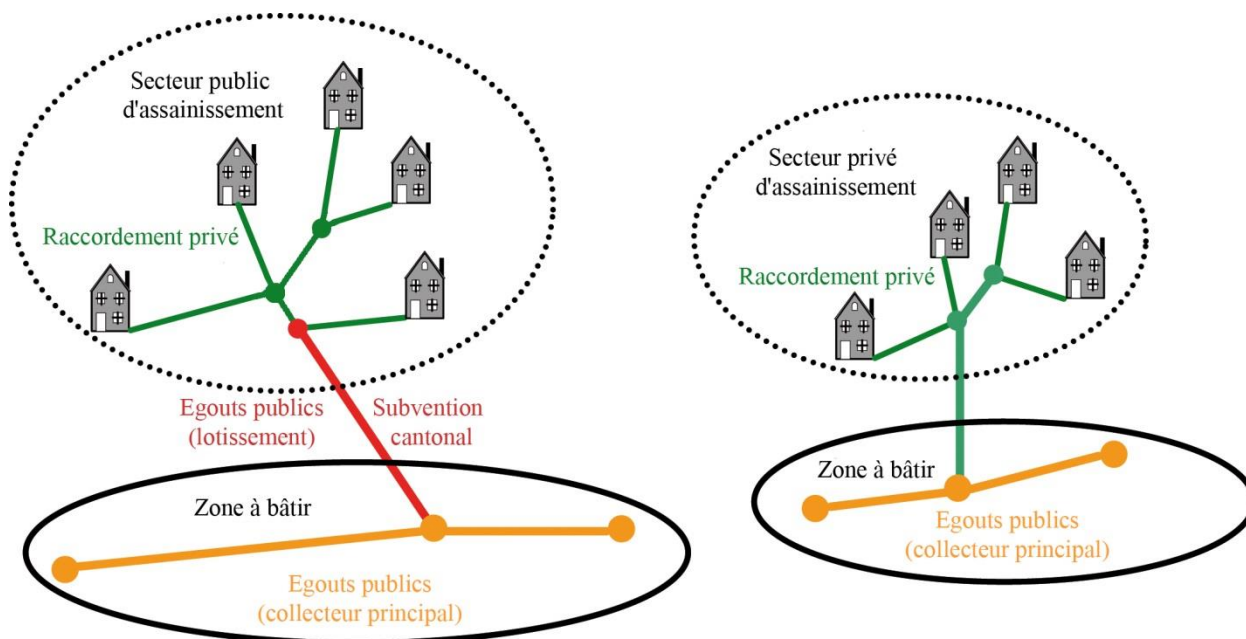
Secteur public d'assainissement

Raccordement privé

Egouts publics (lotissement)

Subvention cantonal

Zone à bâtir

Egouts publics (collecteur principal)

Secteur privé d'assainissement

Raccordement privé

Zone à bâtir

Egouts publics (collecteur principal)